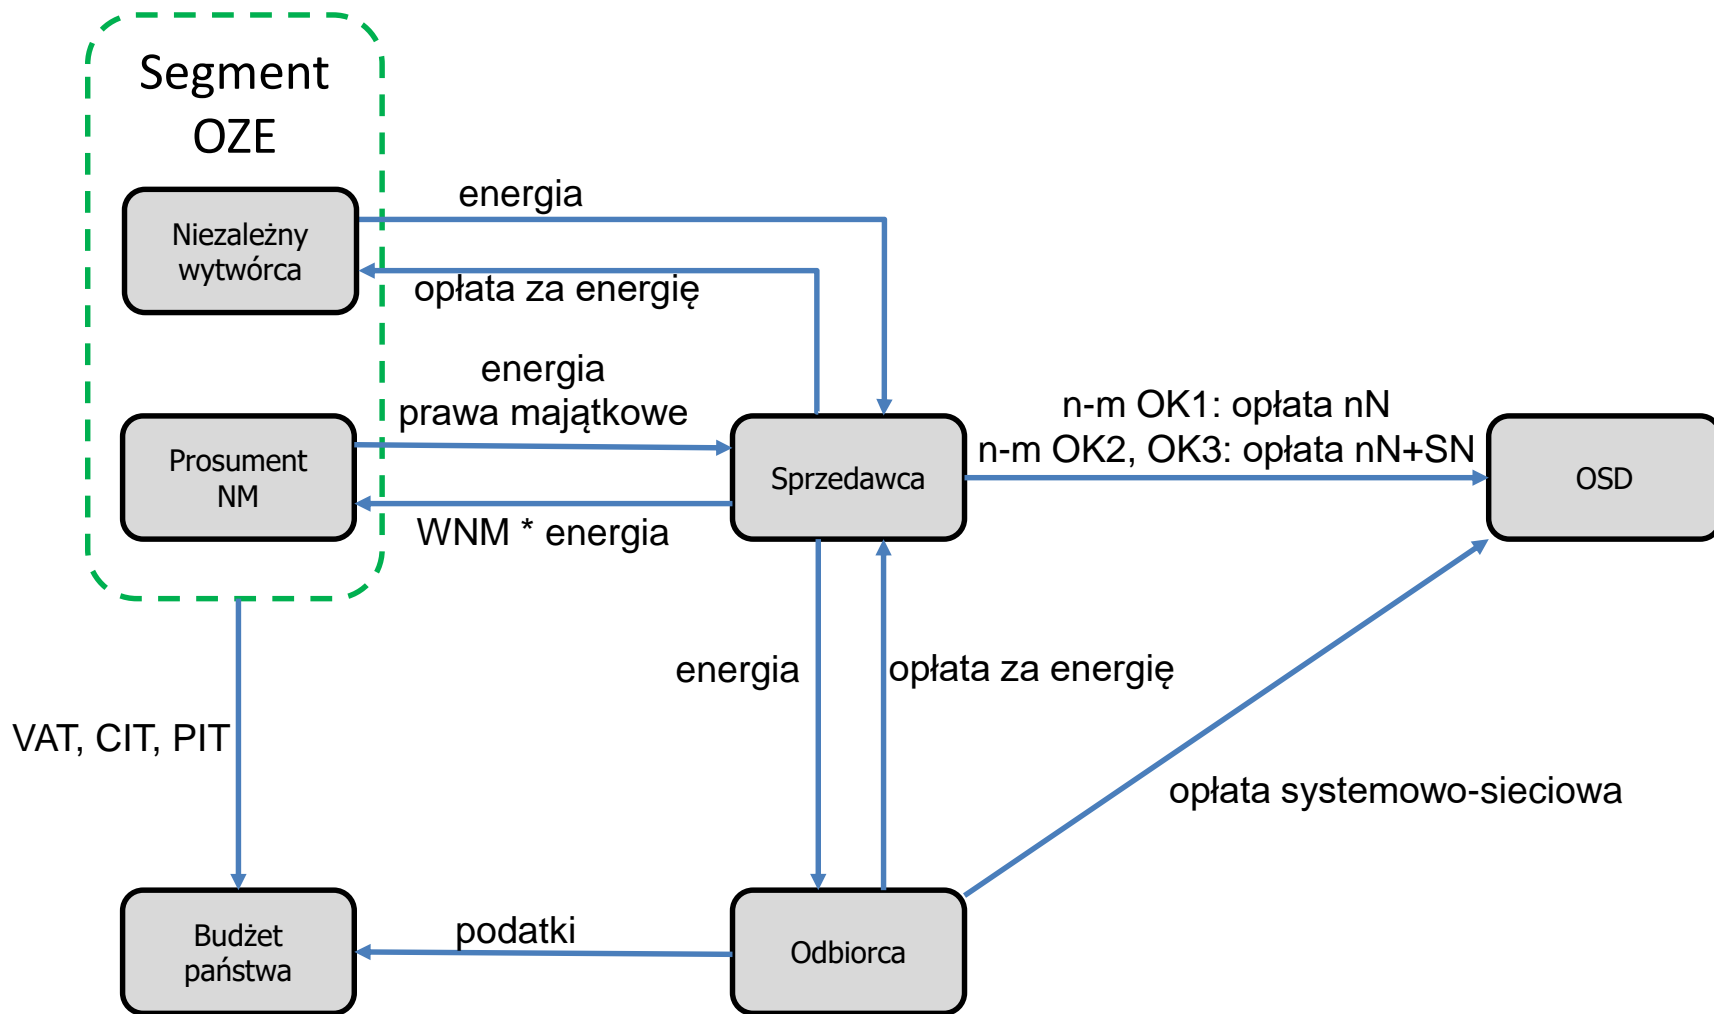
Segment OZE

Niezależny wytwórca

energia

opłata za energię

energia
prawa majątkowe

Prosument NM

WNM * energia

Sprzedawca

n-m OK1: opłata nN
n-m OK2, OK3: opłata nN+SN

OSD

energia

opłata za energię

VAT, CIT, PIT

opłata systemowo-sieciowa

Budżet państwa

podatki

Odbiorca